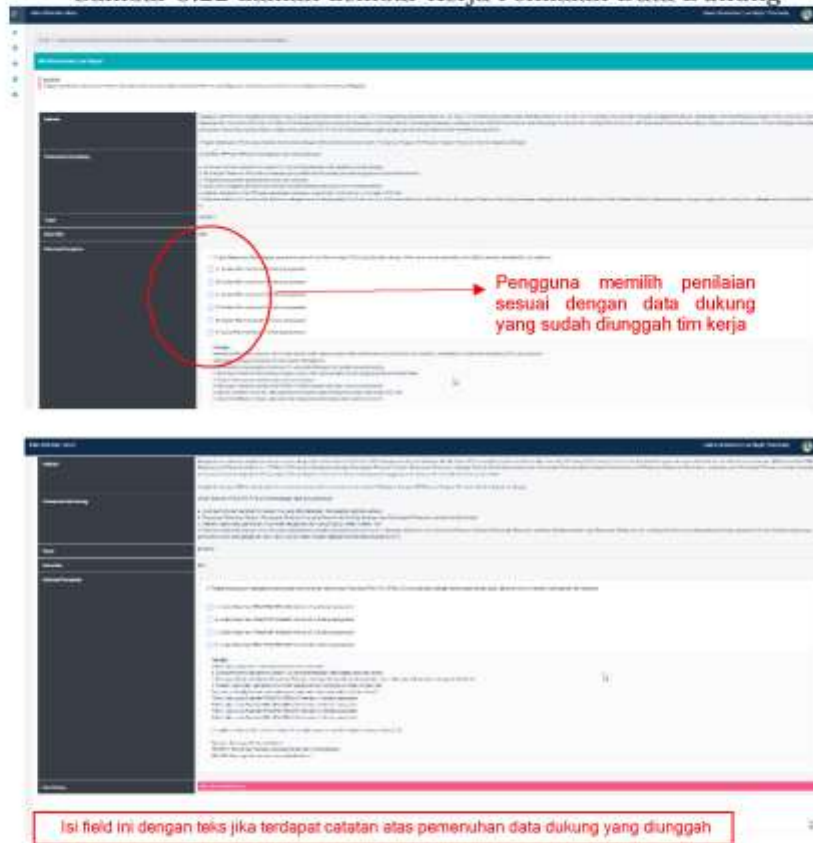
Gambar 3.22 Tampilan Halaman Kerja Penilaian atas Data Dukung

Pengguna memilih penilaian sesuai dengan data dukung yang sudah diunggah tim kerja

Isi field ini dengan teks jika terdapat catatan atas pemenuhan data dukung yang diunggah